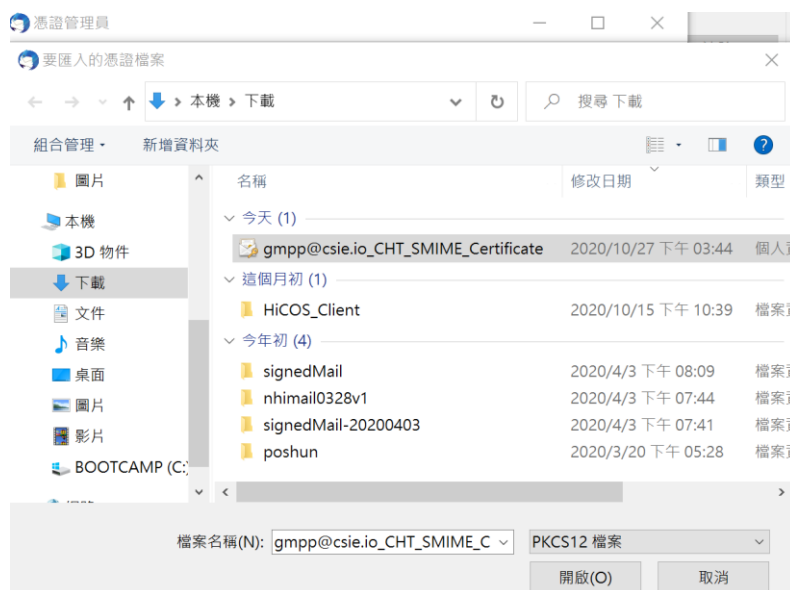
憑證管理員

要匯入的憑證檔案

本機 > 下載

搜尋 下載

組合管理 ▾ 新增資料夾

圖片
本機
3D 物件
下載
文件
音樂
桌面
圖片
影片
BOOTCAMP (C:)

| 名稱 | 修改日期 | 類型 |
|---|---|---|
| 今天 (1) | | |
| gmpp@csie.io_CHT_SMIME_Certificate | 2020/10/27 下午 03:44 | 個人 |
| 這個月初 (1) | | |
| HiCOS_Client | 2020/10/15 下午 10:39 | 檔案 |
| 今年初 (4) | | |
| signedMail | 2020/4/3 下午 08:09 | 檔案 |
| nhimail0328v1 | 2020/4/3 下午 07:44 | 檔案 |
| signedMail-20200403 | 2020/4/3 下午 07:41 | 檔案 |
| poshun | 2020/3/20 下午 05:28 | 檔案 |

檔案名稱(N): gmpp@csie.io_CHT_SMIME_C

PKCS12 檔案

開啟(O) 取消